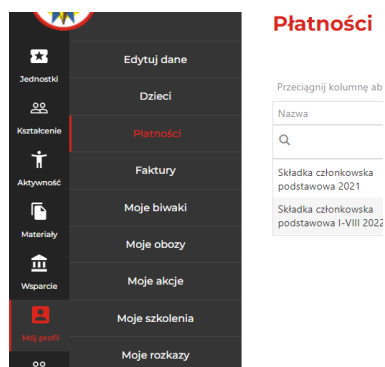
Jednostki
Kształcenie
Aktywność
Materiały
Wsparcie
Mój profil

Edytuj dane
Dzieci
Płatności
Faktury
Moje biwaki
Moje obozy
Moje akcje
Moje szkolenia
Moje rozkazy

Płatności

Przeciągnij kolumnę ab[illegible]

| Nazwa |
|---|
| Składka członkowska podstawowa 2021 |
| Składka członkowska podstawowa I-VIII 2022 |